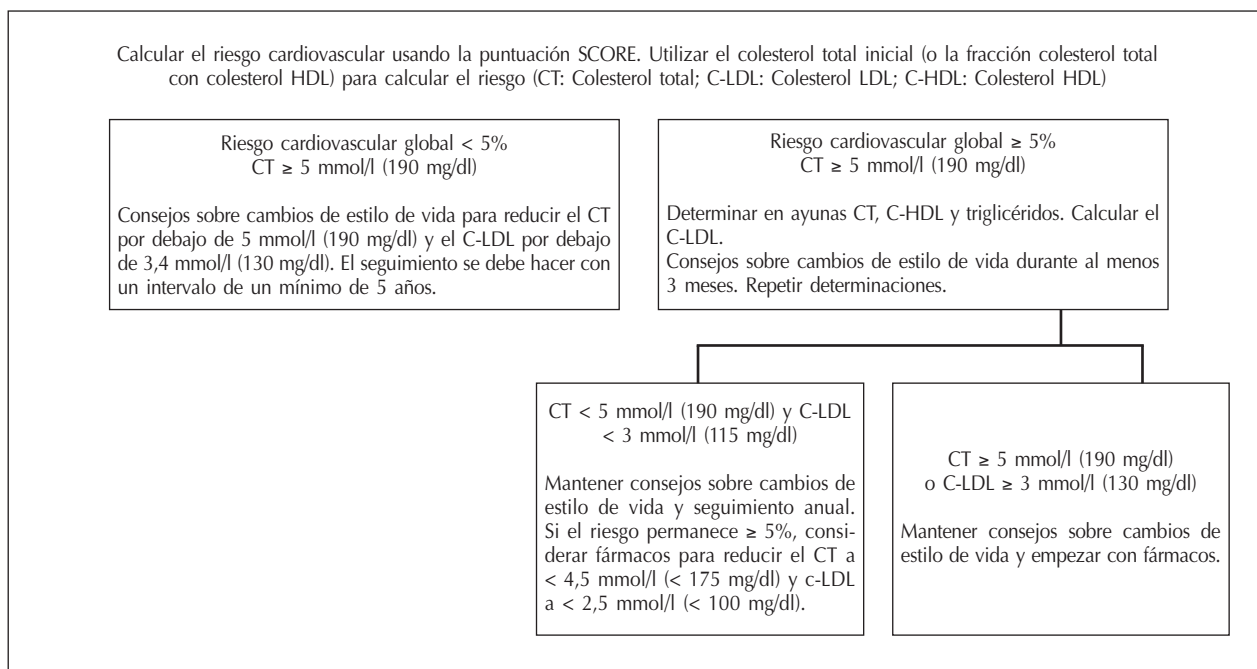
Calcular el riesgo cardiovascular usando la puntuación SCORE. Utilizar el colesterol total inicial (o la fracción colesterol total con colesterol HDL) para calcular el riesgo (CT: Colesterol total; C-LDL: Colesterol LDL; C-HDL: Colesterol HDL)

Riesgo cardiovascular global < 5%
CT ≥ 5 mmol/l (190 mg/dl)

Consejos sobre cambios de estilo de vida para reducir el CT por debajo de 5 mmol/l (190 mg/dl) y el C-LDL por debajo de 3,4 mmol/l (130 mg/dl). El seguimiento se debe hacer con un intervalo de un mínimo de 5 años.

Riesgo cardiovascular global ≥ 5%
CT ≥ 5 mmol/l (190 mg/dl)

Determinar en ayunas CT, C-HDL y triglicéridos. Calcular el C-LDL.
Consejos sobre cambios de estilo de vida durante al menos 3 meses. Repetir determinaciones.

CT < 5 mmol/l (190 mg/dl) y C-LDL < 3 mmol/l (115 mg/dl)

Mantener consejos sobre cambios de estilo de vida y seguimiento anual. Si el riesgo permanece ≥ 5%, considerar fármacos para reducir el CT a < 4,5 mmol/l (< 175 mg/dl) y c-LDL a < 2,5 mmol/l (< 100 mg/dl).

CT ≥ 5 mmol/l (190 mg/dl)
o C-LDL ≥ 3 mmol/l (130 mg/dl)

Mantener consejos sobre cambios de estilo de vida y empezar con fármacos.